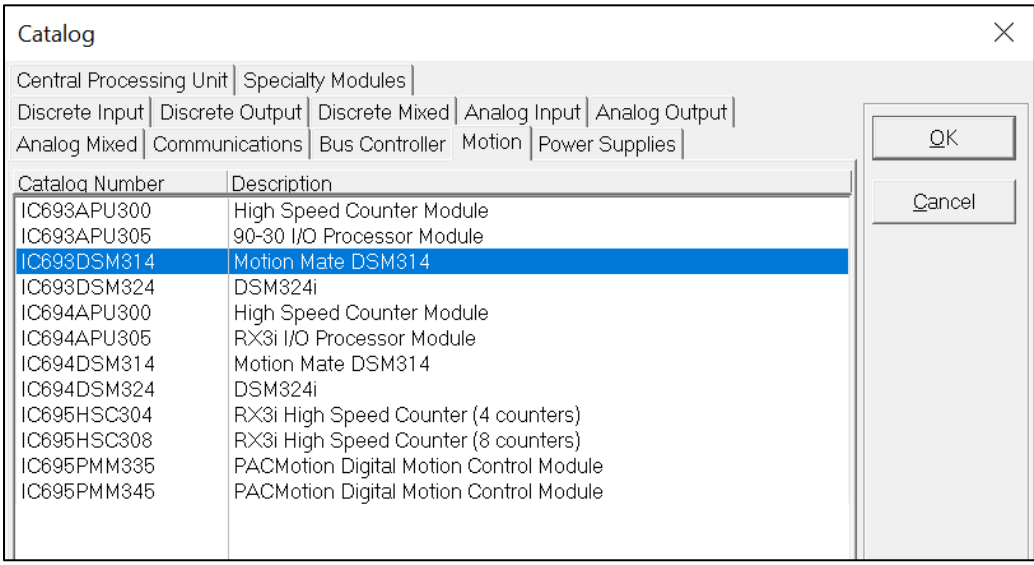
Catalog

Central Processing Unit | Specialty Modules
Discrete Input | Discrete Output | Discrete Mixed | Analog Input | Analog Output
Analog Mixed | Communications | Bus Controller | Motion | Power Supplies

OK
Cancel

| Catalog Number | Description |
|---|---|
| IC693APU300 | High Speed Counter Module |
| IC693APU305 | 90-30 I/O Processor Module |
| IC693DSM314 | Motion Mate DSM314 |
| IC693DSM324 | DSM324i |
| IC694APU300 | High Speed Counter Module |
| IC694APU305 | RX3i I/O Processor Module |
| IC694DSM314 | Motion Mate DSM314 |
| IC694DSM324 | DSM324i |
| IC695HSC304 | RX3i High Speed Counter (4 counters) |
| IC695HSC308 | RX3i High Speed Counter (8 counters) |
| IC695PMM335 | PACMotion Digital Motion Control Module |
| IC695PMM345 | PACMotion Digital Motion Control Module |